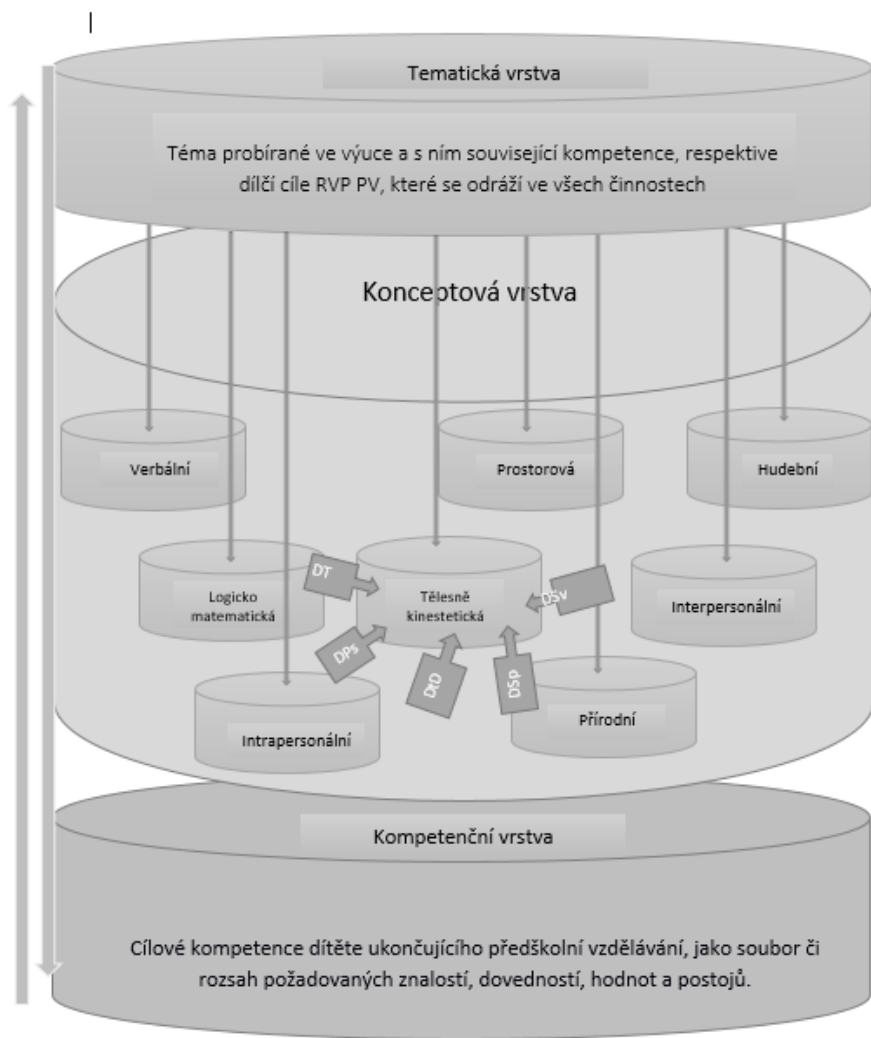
Tematická vrstva

Téma probírané ve výuce a s ním související kompetence, respektive dílčí cíle RVP PV, které se odráží ve všech činnostech

Konceptová vrstva

Verbální

Prostorová

Hudební

Logicko matematická

DT

Tělesně kinestetická

DSv

Interpersonální

DPs

DrD

DSp

Intrapersonální

Přírodní

Kompetenční vrstva

Cílové kompetence dítěte ukončujícího předškolní vzdělávání, jako soubor či rozsah požadovaných znalostí, dovedností, hodnot a postojů.